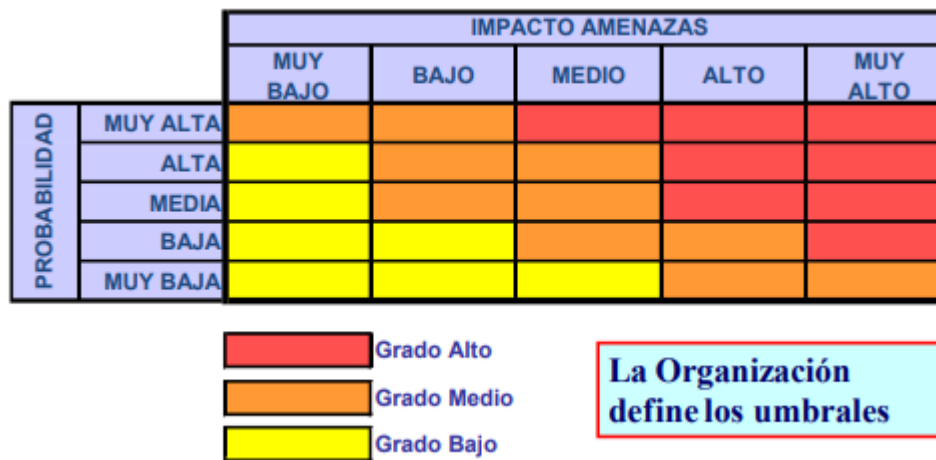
| | | IMPACTO AMENAZAS | | | | |
|---|---|---|---|---|---|---|
| | | MUY BAJO | BAJO | MEDIO | ALTO | MUY ALTO |
| PROBABILIDAD | MUY ALTA | | | | | |
| | ALTA | | | | | |
| | MEDIA | | | | | |
| | BAJA | | | | | |
| | MUY BAJA | | | | | |

Grado Alto
Grado Medio
Grado Bajo

La Organización define los umbrales